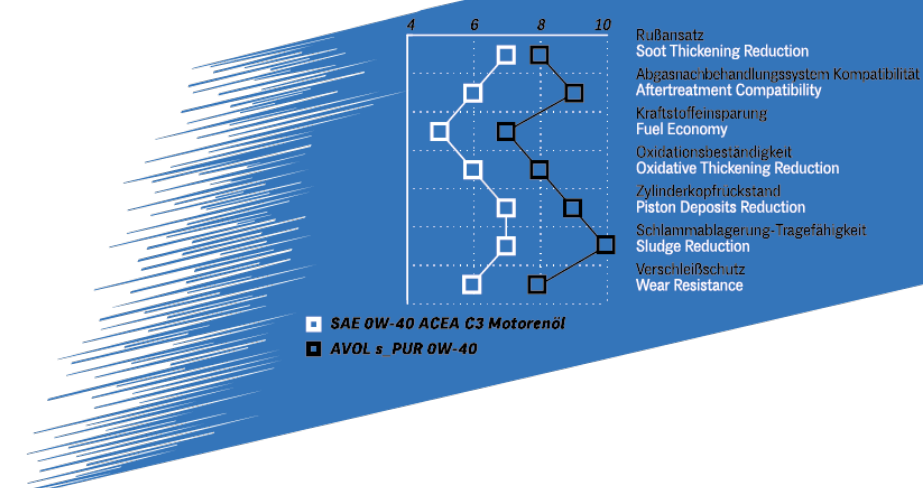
4 6 8 10

Rußansatz
Soot Thickening Reduction

Abgasnachbehandlungssystem Kompatibilität
Aftertreatment Compatibility

Kraftstoffeinsparung
Fuel Economy

Oxidationsbeständigkeit
Oxidative Thickening Reduction

Zylinderkopfrückstand
Piston Deposits Reduction

Schlammablagerung-Tragefähigkeit
Sludge Reduction

Verschleißschutz
Wear Resistance

SAE 0W-40 ACEA C3 Motorenöl
AVOL s_PUR 0W-40